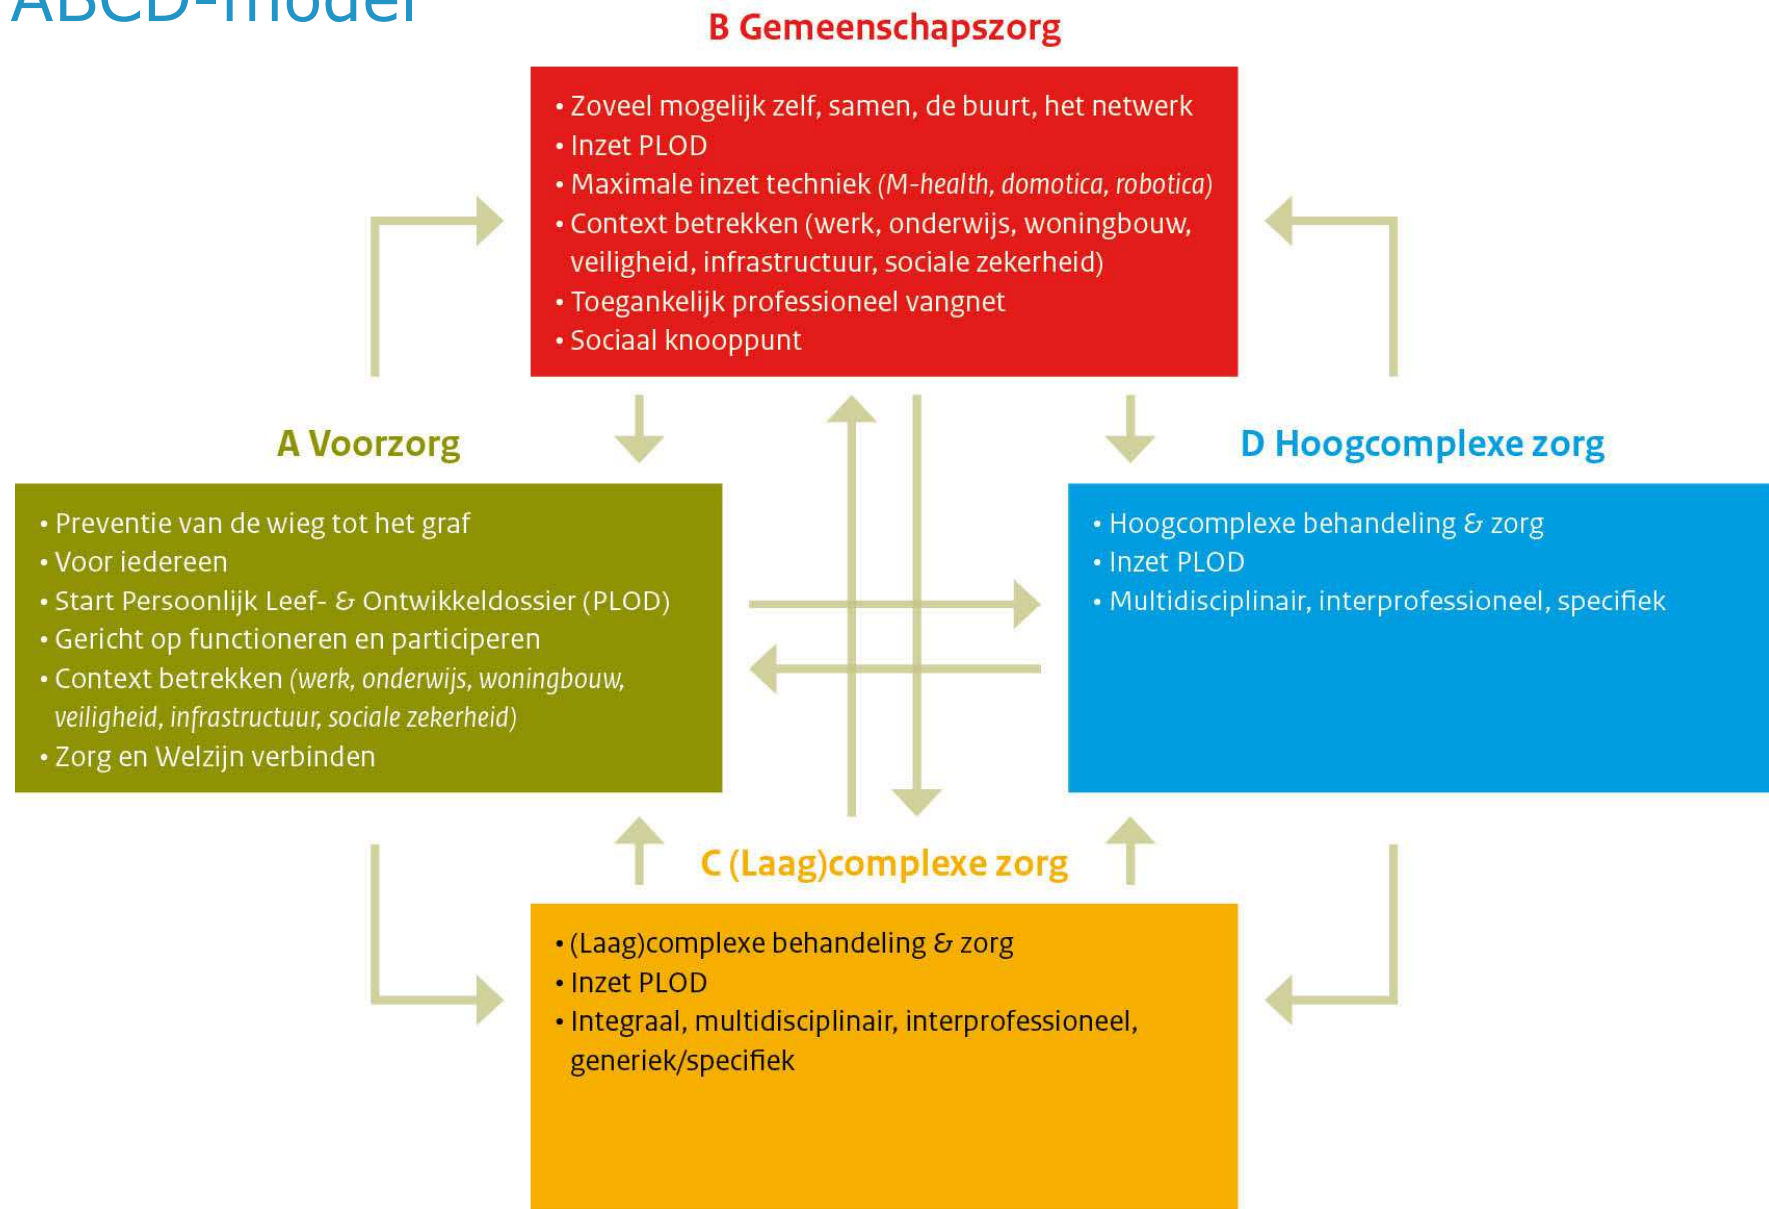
ABCD-model

B Gemeenschapszorg

• Zoveel mogelijk zelf, samen, de buurt, het netwerk
• Inzet PLOD
• Maximale inzet techniek (M-health, domotica, robotica)
• Context betrekken (werk, onderwijs, woningbouw, veiligheid, infrastructuur, sociale zekerheid)
• Toegankelijk professioneel vangnet
• Sociaal knooppunt

A Voorzorg

• Preventie van de wieg tot het graf
• Voor iedereen
• Start Persoonlijk Leef- & Ontwikkeldossier (PLOD)
• Gericht op functioneren en participeren
• Context betrekken (werk, onderwijs, woningbouw, veiligheid, infrastructuur, sociale zekerheid)
• Zorg en Welzijn verbinden

D Hoogcomplexe zorg

• Hoogcomplexe behandeling & zorg
• Inzet PLOD
• Multidisciplinair, interprofessioneel, specifiek

C (Laag)complexe zorg

• (Laag)complexe behandeling & zorg
• Inzet PLOD
• Integraal, multidisciplinair, interprofessioneel, generiek/specifiek